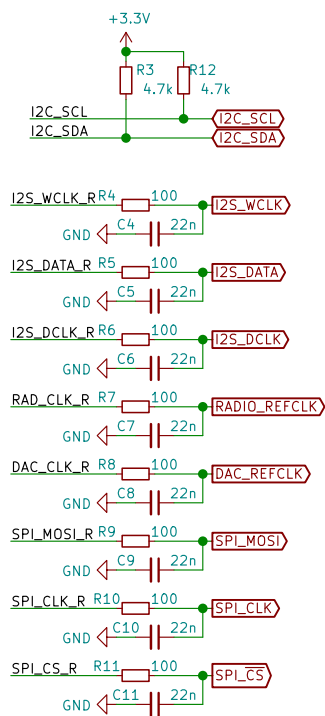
+3.3V

R3
4.7k

R12
4.7k

I2C_SCL

I2C_SDA

I2C_SCL

I2C_SDA

I2S_WCLK_R R4 100
I2S_WCLK
GND C4 22n

I2S_DATA_R R5 100
I2S_DATA
GND C5 22n

I2S_DCLK_R R6 100
I2S_DCLK
GND C6 22n

RAD_CLK_R R7 100
RADIO_REFCLK
GND C7 22n

DAC_CLK_R R8 100
DAC_REFCLK
GND C8 22n

SPI_MOSI_R R9 100
SPI_MOSI
GND C9 22n

SPI_CLK_R R10 100
SPI_CLK
GND C10 22n

SPI_CS_R R11 100
SPI_CS
GND C11 22n